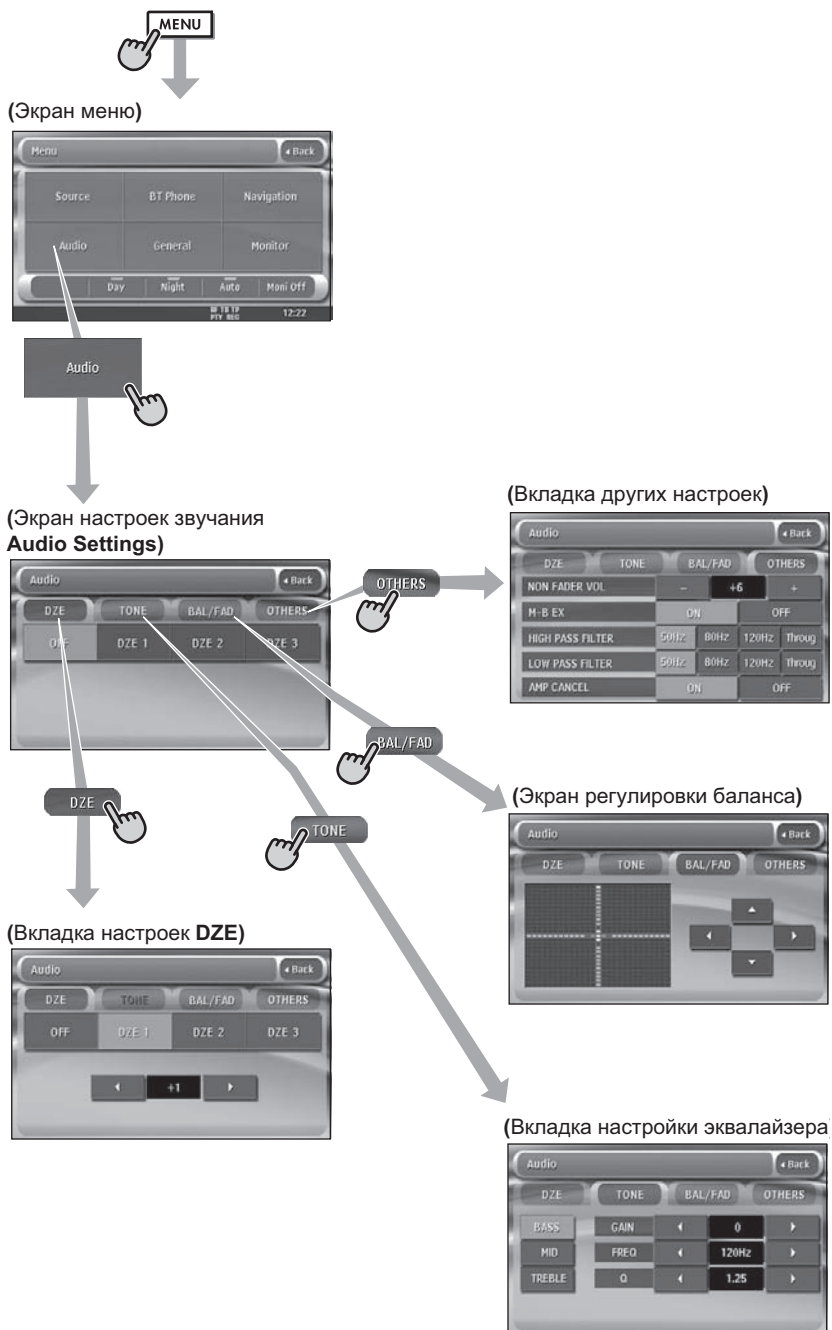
MENU

(Экран меню)

Menu
Back
Source
BT Phone
Navigation
Audio
General
Monitor
Day
Night
Auto
Moni Off
12:22

Audio

(Экран настроек звучания Audio Settings)

Audio
Back
DZE
TONE
BAL/FAD
OTHERS
OFF
DZE 1
DZE 2
DZE 3

OTHERS

(Вкладка других настроек)

Audio
Back
DZE
TONE
BAL/FAD
OTHERS
NON FADER VOL
–
+6
+
M-B EX
ON
OFF
HIGH PASS FILTER
50Hz
80Hz
120Hz
Throug
LOW PASS FILTER
50Hz
80Hz
120Hz
Throug
AMP CANCEL
ON
OFF

BAL/FAD

(Экран регулировки баланса)

Audio
Back
DZE
TONE
BAL/FAD
OTHERS

DZE

TONE

(Вкладка настроек DZE)

Audio
Back
DZE
TONE
BAL/FAD
OTHERS
OFF
DZE 1
DZE 2
DZE 3
+1

(Вкладка настройки эквалайзера)

Audio
Back
DZE
TONE
BAL/FAD
OTHERS
BASS
GAIN
0
MID
FREQ
120Hz
TREBLE
Q
1.25